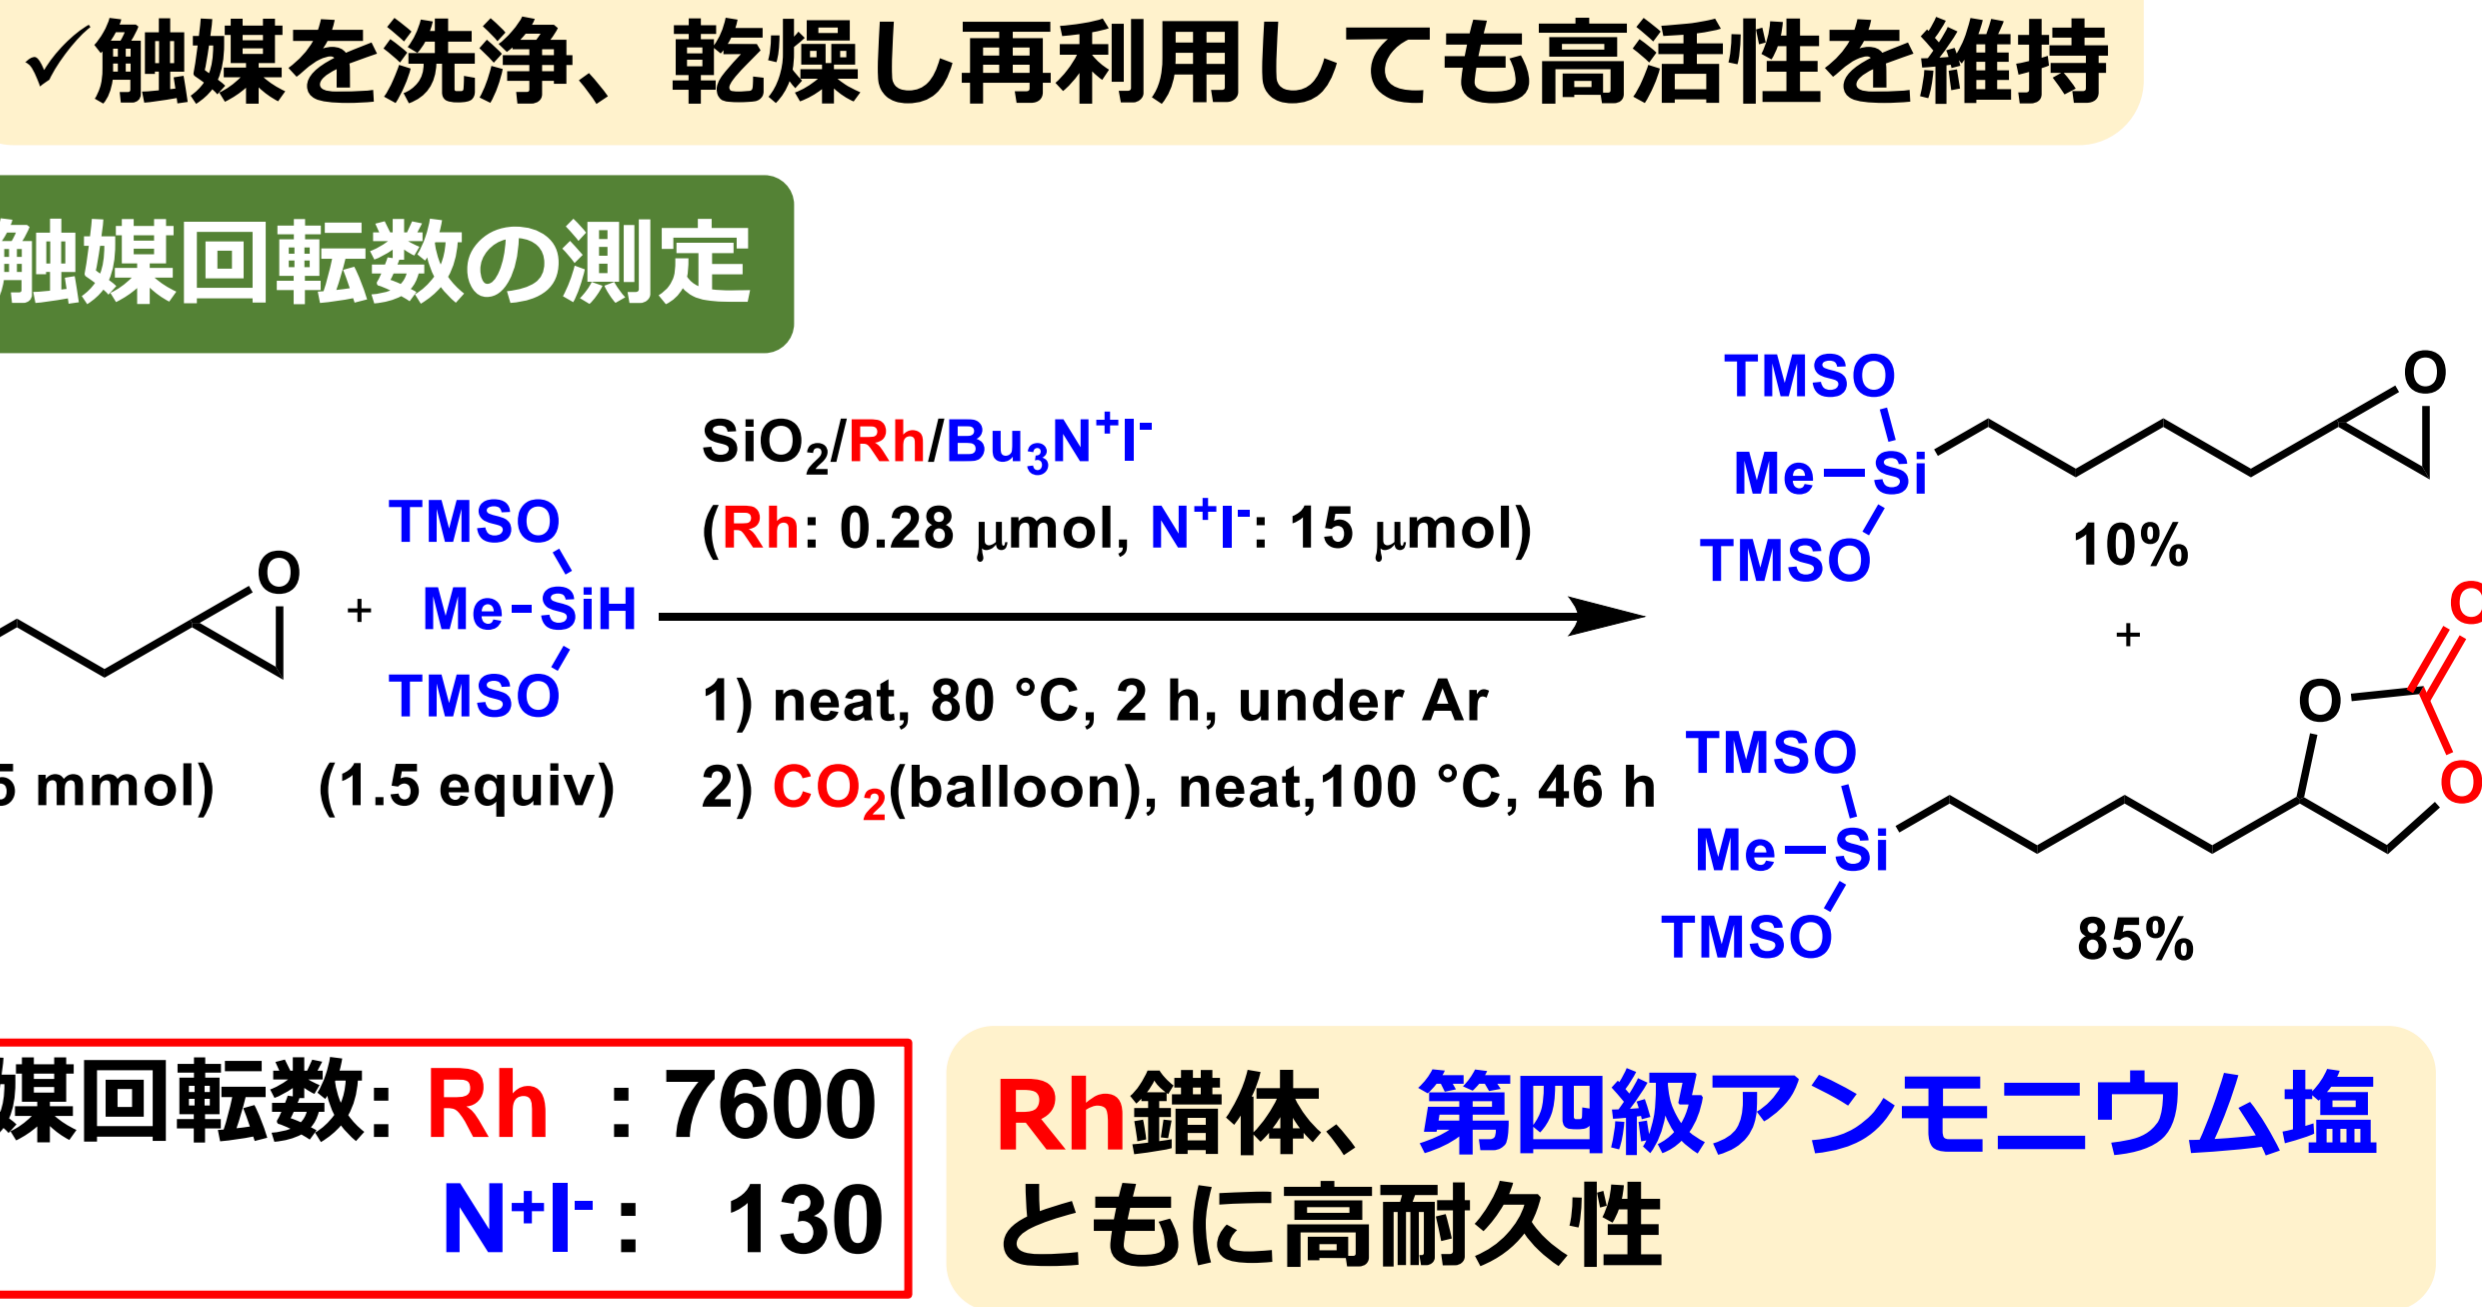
✓触媒を洗浄、乾燥し再利用しても高活性を維持

触媒回転数の測定

O

5 mmol)

+

TMSO
Me-SiH
TMSO

(1.5 equiv)

$SiO_2$/Rh/$Bu_3N^+I^-$
(Rh: 0.28 μmol, $N^+I^-$: 15 μmol)

1) neat, 80 °C, 2 h, under Ar
2) $CO_2$(balloon), neat,100 °C, 46 h

TMSO
Me–Si
TMSO

O

10%

+

O
O
O

TMSO
Me–Si
TMSO

85%

媒回転数: Rh : 7600
$N^+I^-$ : 130

Rh錯体、第四級アンモニウム塩
ともに高耐久性